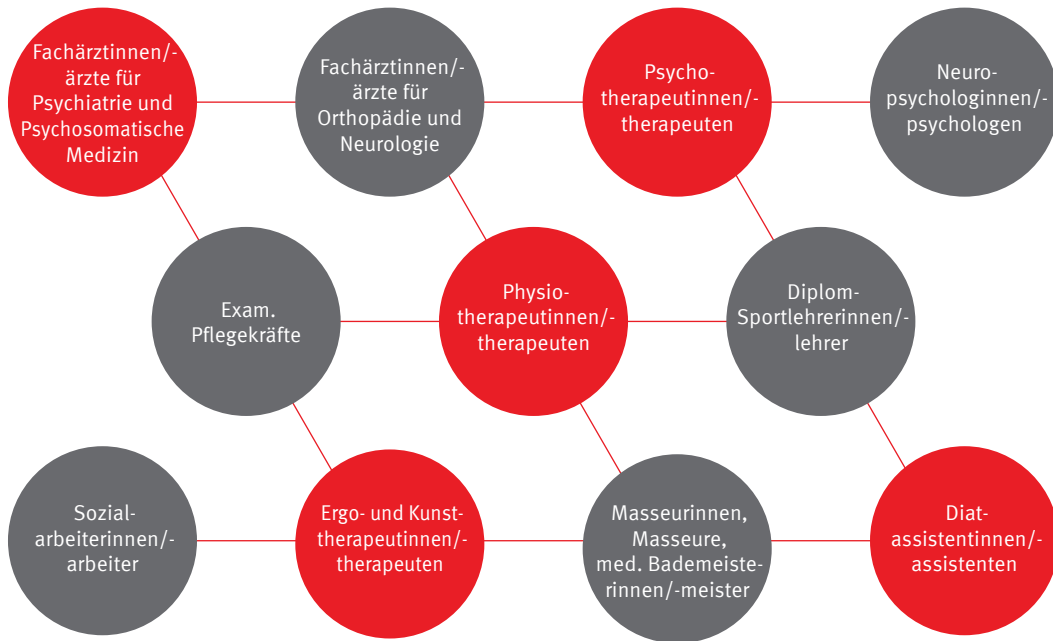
Fachärztinnen/-ärzte für Psychiatrie und Psychosomatische Medizin

Fachärztinnen/-ärzte für Orthopädie und Neurologie

Psychotherapeutinnen/-therapeuten

Neuropsychologinnen/-psychologen

Exam. Pflegekräfte

Physiotherapeutinnen/-therapeuten

Diplom-Sportlehrerinnen/-lehrer

Sozialarbeiterinnen/-arbeiter

Ergo- und Kunsttherapeutinnen/-therapeuten

Masseurinnen, Masseure, med. Bademeisterinnen/-meister

Diatassistentinnen/-assistenten